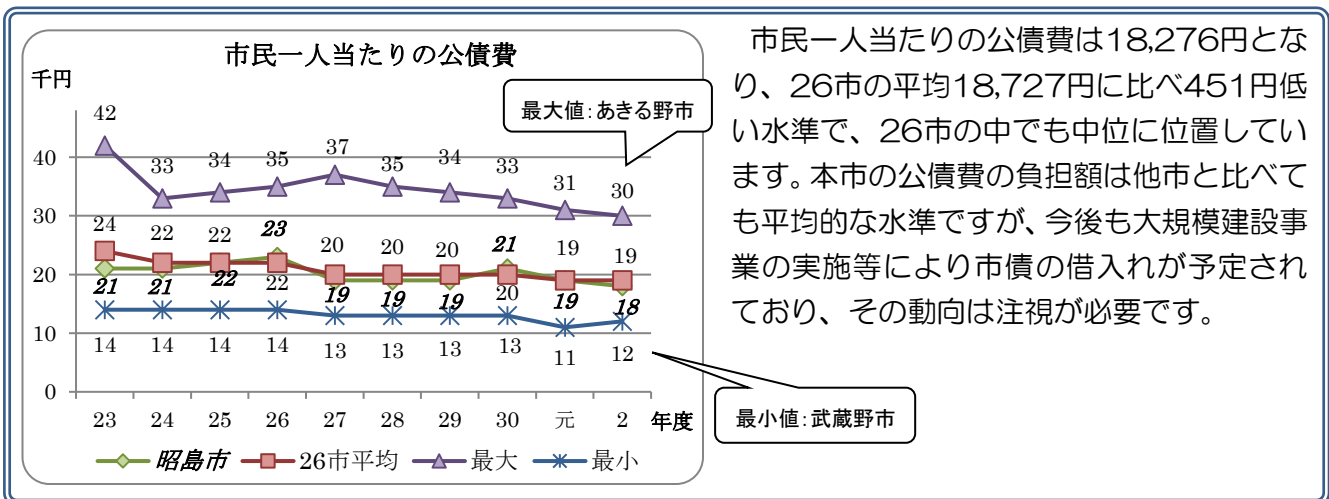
市民一人当たりの公債費

千円

最大値:あきる野市

42 33 34 35 37 35 34 33 31 30

24 22 22 23 20 20 20 21 19 19

21 21 22 22 19 19 19 20 19 18

14 14 14 14 13 13 13 13 11 12

40
30
20
10
0

23 24 25 26 27 28 29 30 元 2 年度

最小値:武蔵野市

昭島市 26市平均 最大 最小

市民一人当たりの公債費は18,276円となり、26市の平均18,727円に比べ451円低い水準で、26市の中でも中位に位置しています。本市の公債費の負担額は他市と比べても平均的な水準ですが、今後も大規模建設事業の実施等により市債の借入れが予定されており、その動向は注視が必要です。